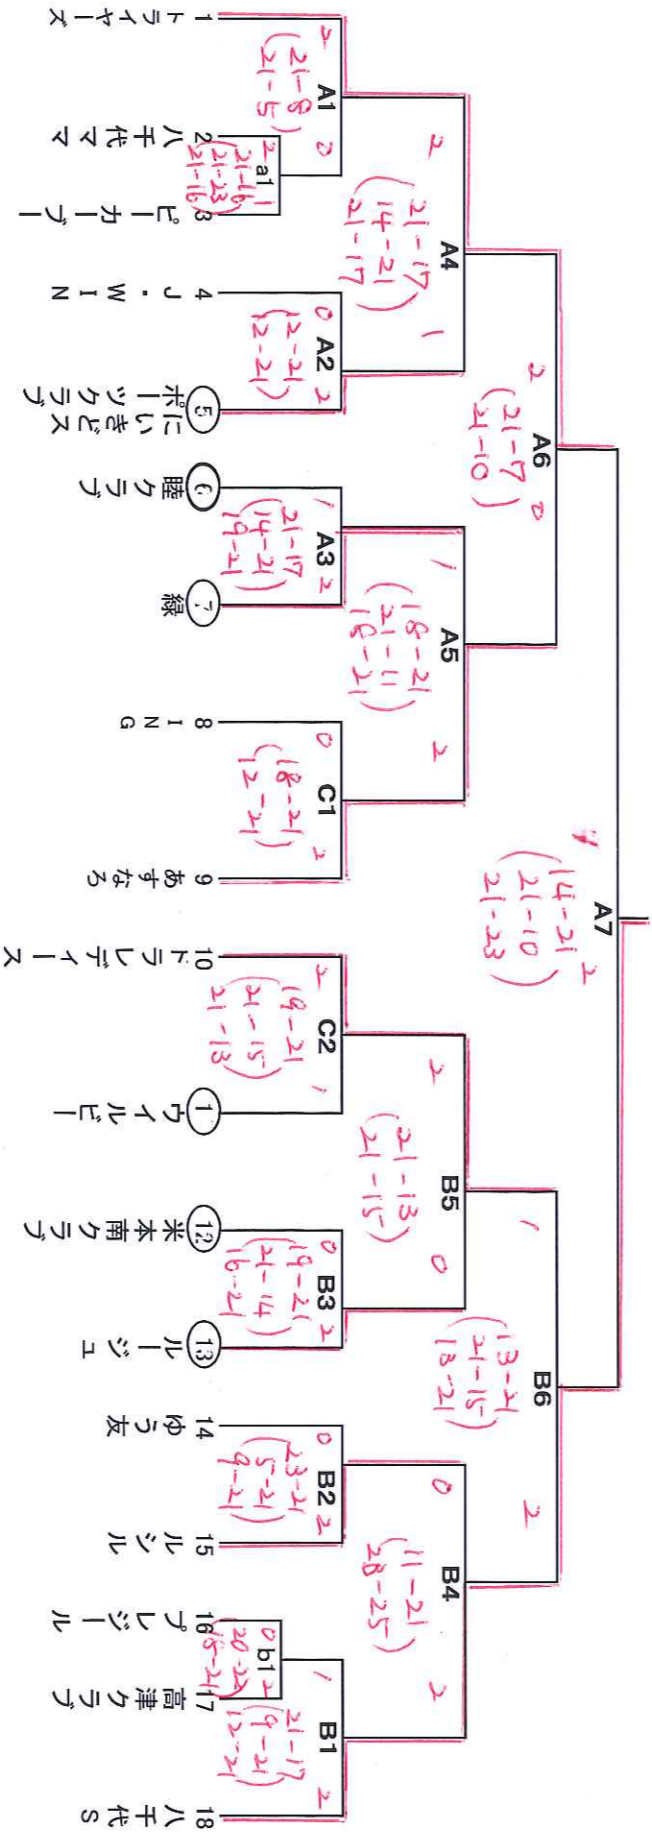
1 トライヤーズ
2 八千代ママ
3 ピーカーブー
4 J・WIN
5 ポにいさどツクラブス
6 睦クラブ
7 緑
8 ING
9 あすなろ
10 ドラレディース
11 ウイルビー
12 米本南クラブ
13 ルージュ
14 ゆう友
15 ルシル
16 プレジール
17 高津クラブ
18 八千代S

A1 2 (21-8 21-5) 0
a1 2 (21-16 21-23 21-16) 1
A2 0 (12-21 12-21) 2
A3 1 (21-17 14-21 19-21) 2
C1 0 (18-21 12-21) 2
A4 2 (21-17 14-21 21-17) 1
A5 1 (18-21 21-11 18-21) 2
A6 2 (21-7 21-10) 0
A7 1 (14-21 21-10 21-23) 2
C2 2 (19-21 21-15 21-13) 1
B3 0 (19-21 21-14 16-21) 2
B2 0 (23-21 5-21 9-21) 2
b1 0 (20-22 15-21) 2
B1 1 (21-17 19-21 12-21) 2
B5 2 (21-13 21-15) 0
B4 0 (11-21 28-25) 2
B6 1 (13-21 21-15 13-21) 2